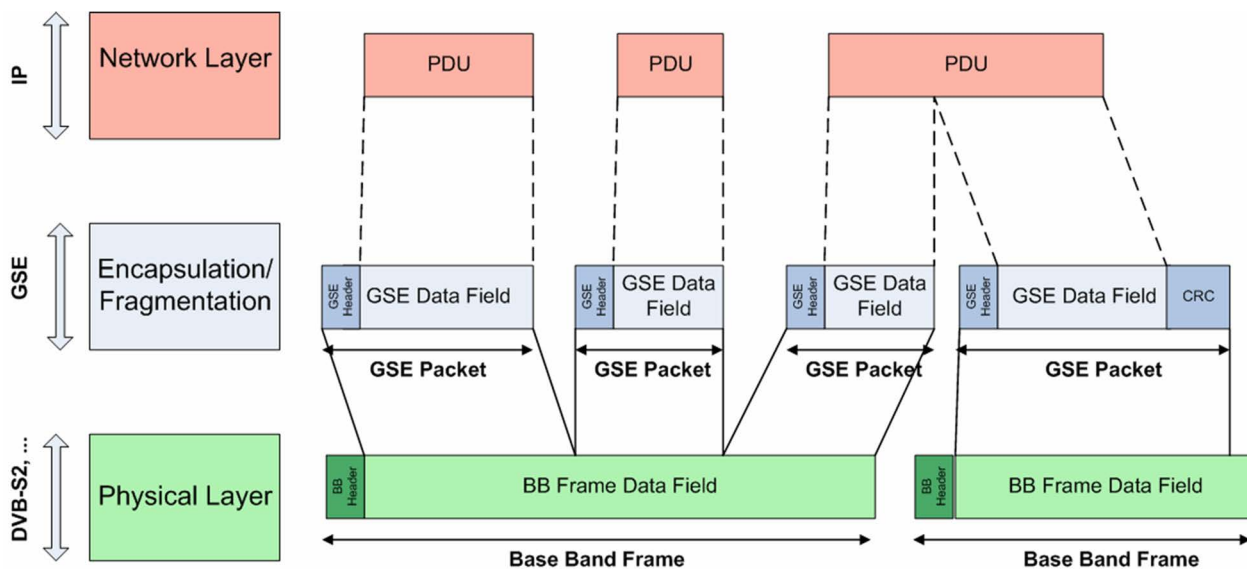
IP

Network Layer

PDU

PDU

PDU

GSE

Encapsulation/ Fragmentation

GSE Header

GSE Data Field

GSE Header

GSE Data Field

GSE Header

GSE Data Field

GSE Header

GSE Data Field

CRC

GSE Packet

GSE Packet

GSE Packet

GSE Packet

DVB-S2, ...

Physical Layer

BB Header

BB Frame Data Field

BB Header

BB Frame Data Field

Base Band Frame

Base Band Frame